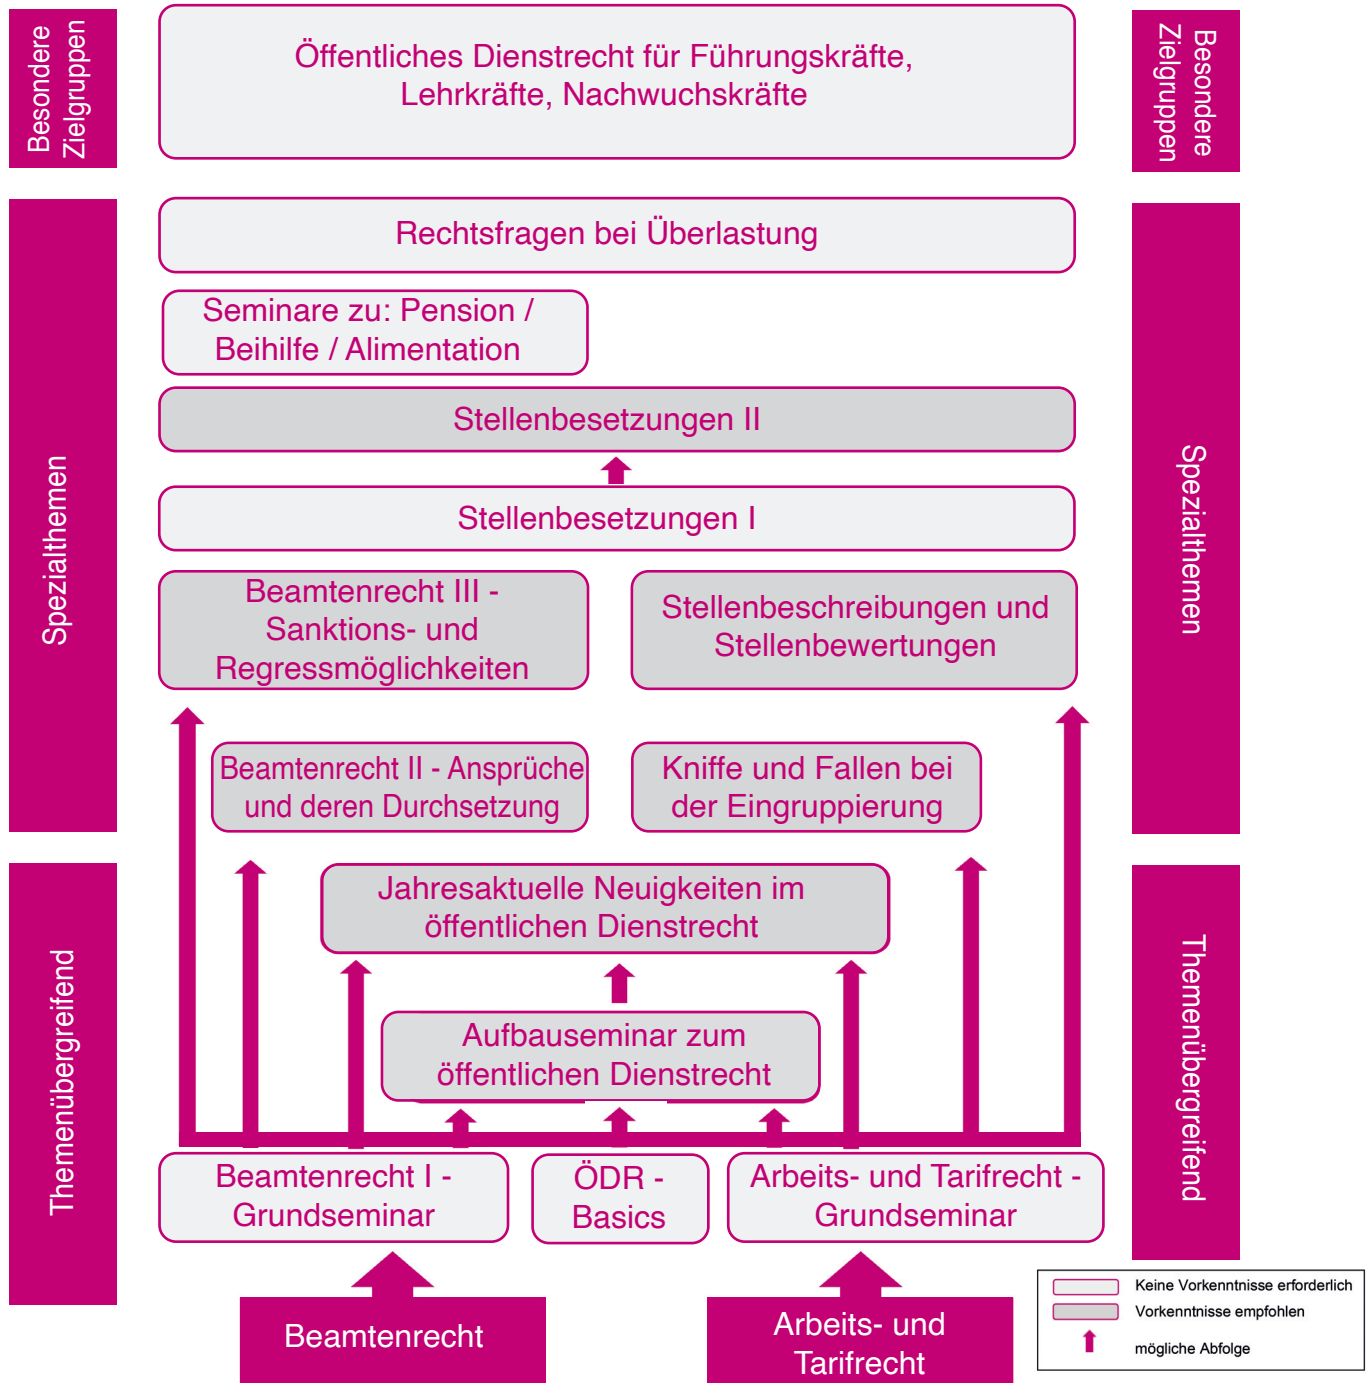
Besondere Zielgruppen

Öffentliches Dienstrecht für Führungskräfte, Lehrkräfte, Nachwuchskräfte

Besondere Zielgruppen

Spezialthemen

Rechtsfragen bei Überlastung

Seminare zu: Pension / Beihilfe / Alimentation

Stellenbesetzungen II

Stellenbesetzungen I

Beamtenrecht III - Sanktions- und Regressmöglichkeiten

Stellenbeschreibungen und Stellenbewertungen

Spezialthemen

Beamtenrecht II - Ansprüche und deren Durchsetzung

Kniffe und Fallen bei der Eingruppierung

Themenübergreifend

Jahresaktuelle Neuigkeiten im öffentlichen Dienstrecht

Aufbauseminar zum öffentlichen Dienstrecht

Themenübergreifend

Beamtenrecht I - Grundseminar

ÖDR - Basics

Arbeits- und Tarifrecht - Grundseminar

Beamtenrecht

Arbeits- und Tarifrecht

Keine Vorkenntnisse erforderlich
Vorkenntnisse empfohlen
mögliche Abfolge